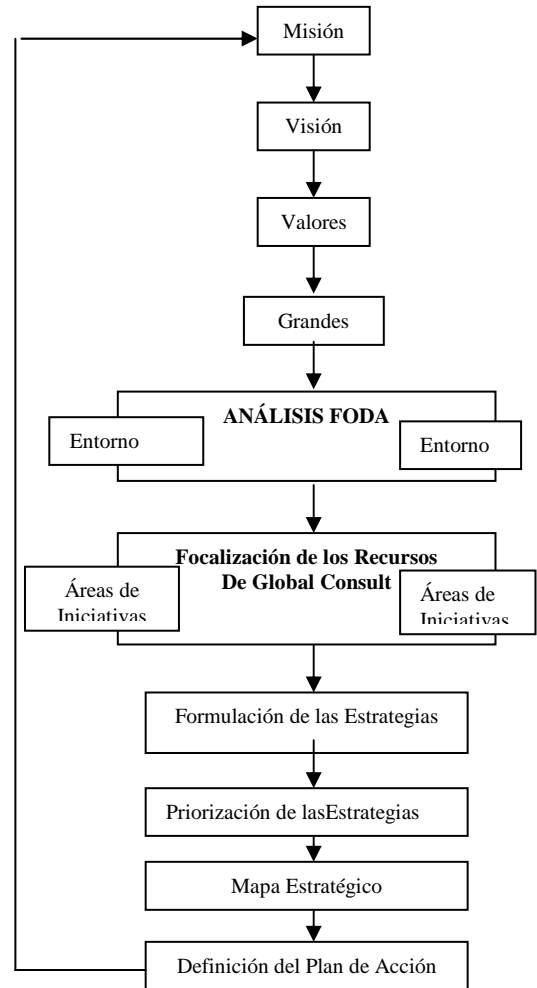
Misión

Visión

Valores

Grandes

ANÁLISIS FODA

Entorno

Entorno

Focalización de los Recursos De Global Consult

Áreas de Iniciativas

Áreas de Iniciativas

Formulación de las Estrategias

Priorización de lasEstrategias

Mapa Estratégico

Definición del Plan de Acción